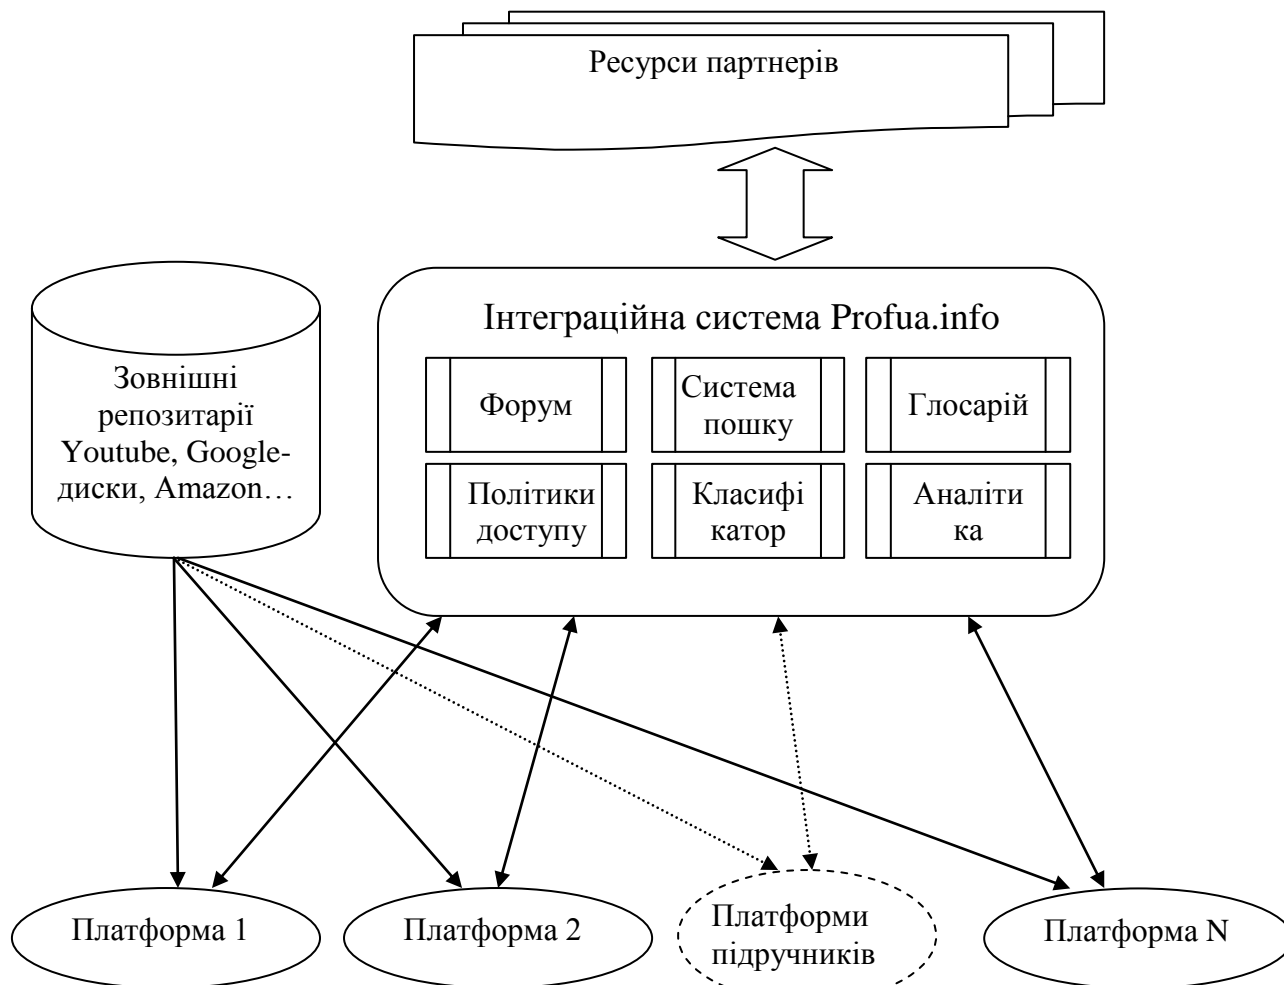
Ресурси партнерів

Зовнішні репозитарії Youtube, Google-диски, Amazon…

Інтеграційна система Profua.info

Форум

Система пошку

Глосарій

Політики доступу

Класифі катор

Аналіти ка

Платформа 1

Платформа 2

Платформи підручників

Платформа N